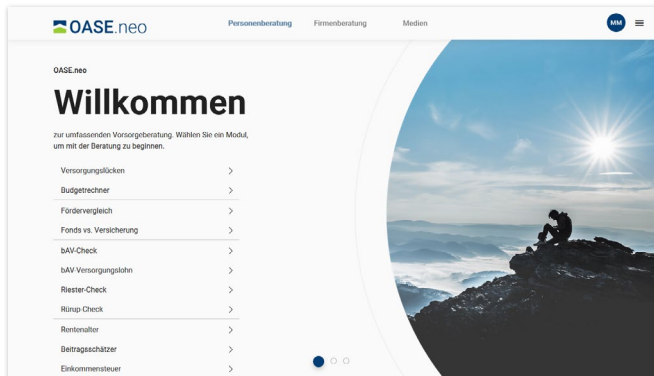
OASE.neo

Personenberatung Firmenberatung Medien

MM

OASE.neo

Willkommen

zur umfassenden Vorsorgeberatung. Wählen Sie ein Modul, um mit der Beratung zu beginnen.

Versorgungslücken >
Budgetrechner >
Fördervergleich >
Fonds vs. Versicherung >
bAV-Check >
bAV-Versorgungslohn >
Riester-Check >
Rürup-Check >
Rentenalter >
Beitragsschätzer >
Einkommensteuer >